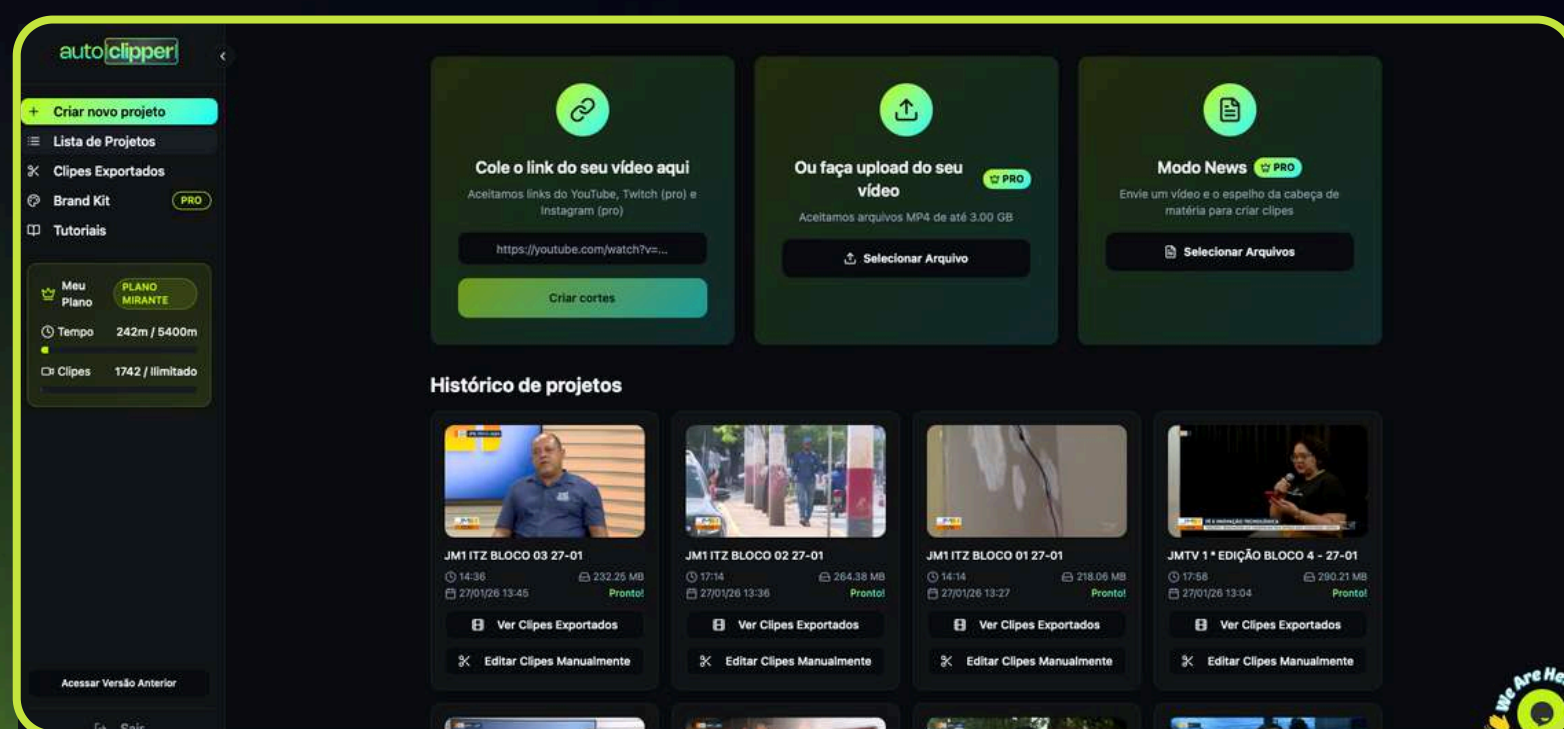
autoclipper

+ Criar novo projeto
Lista de Projetos
Clipes Exportados
Brand Kit PRO
Tutoriais

Meu Plano PLANO MIRANTE
Tempo 242m / 5400m
Clipes 1742 / Ilimitado

Acessar Versão Anterior

Sair

Cole o link do seu vídeo aqui
Aceitamos links do YouTube, Twitch (pro) e Instagram (pro)
https://youtube.com/watch?v=...
Criar cortes

Ou faça upload do seu vídeo PRO
Aceitamos arquivos MP4 de até 3.00 GB
Selecionar Arquivo

Modo News PRO
Envie um vídeo e o espelho da cabeça de matéria para criar clipes
Selecionar Arquivos

Histórico de projetos

JM1 ITZ BLOCO 03 27-01
14:36 232.25 MB
27/01/26 13:45 Pronto!
Ver Clipes Exportados
Editar Clipes Manualmente

JM1 ITZ BLOCO 02 27-01
17:14 264.38 MB
27/01/26 13:36 Pronto!
Ver Clipes Exportados
Editar Clipes Manualmente

JM1 ITZ BLOCO 01 27-01
14:14 218.06 MB
27/01/26 13:27 Pronto!
Ver Clipes Exportados
Editar Clipes Manualmente

JMTV 1 ª EDIÇÃO BLOCO 4 - 27-01
17:58 290.21 MB
27/01/26 13:04 Pronto!
Ver Clipes Exportados
Editar Clipes Manualmente

We Are He